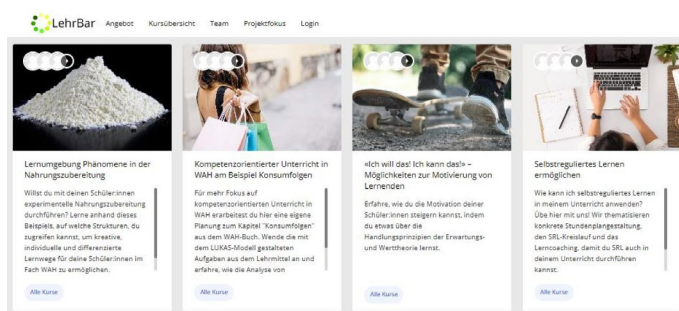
LehrBar Angebot Kursübersicht Team Projektfokus Login

Lernumgebung Phänomene in der Nahrungszubereitung

Willst du mit deinen Schüler:innen experimentelle Nahrungszubereitung durchführen? Lerne anhand dieses Beispiels, auf welche Strukturen, du zugreifen kannst, um kreative, individuelle und differenzierte Lernwege für deine Schüler:innen im Fach WAH zu ermöglichen.

Alle Kurse

Kompetenzorientierter Unterricht in WAH am Beispiel Konsumfolgen

Für mehr Fokus auf kompetenzorientierten Unterricht in WAH erarbeitest du hier eine eigene Planung zum Kapitel "Konsumfolgen" aus dem WAH-Buch. Wende die mit dem LUKAS-Modell gestalteten Aufgaben aus dem Lehrmittel an und erfahre, wie die Analyse von

Alle Kurse

«Ich will das! Ich kann das!» – Möglichkeiten zur Motivierung von Lernenden

Erfahre, wie du die Motivation deiner Schüler:innen steigern kannst, indem du etwas über die Handlungsprinzipien der Erwartungs- und Werttheorie lernst.

Alle Kurse

Selbstreguliertes Lernen ermöglichen

Wie kann ich selbstreguliertes Lernen in meinem Unterricht anwenden? Über hier mit uns! Wir thematisieren konkrete Stundenplangestaltung, den SRL-Kreislauf und das Lerncoaching, damit du SRL auch in deinem Unterricht durchführen kannst.

Alle Kurse